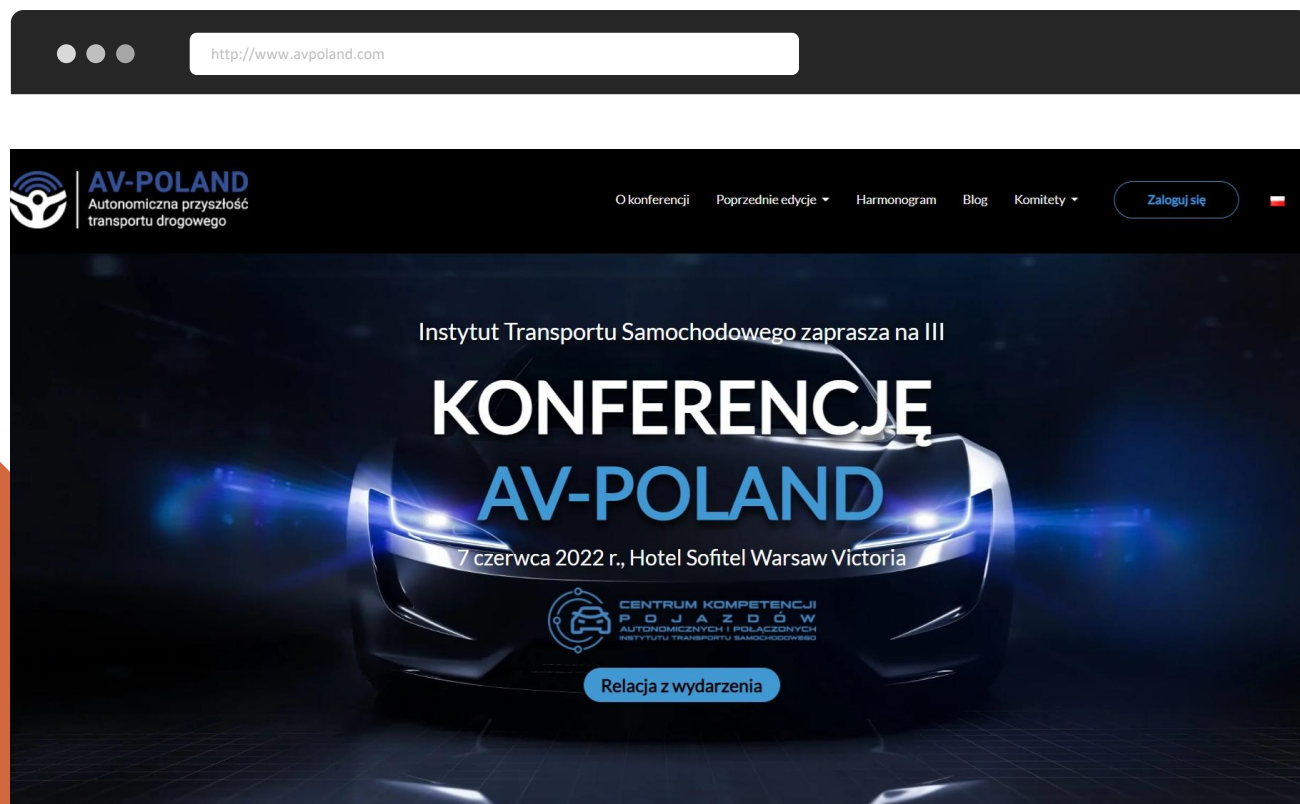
http://www.avpoland.com

AV-POLAND
Autonomiczna przyszłość transportu drogowego

O konferencji Poprzednie edycje Harmonogram Blog Komitety Zaloguj się

Instytut Transportu Samochodowego zaprasza na III

KONFERENCJĘ
AV-POLAND

7 czerwca 2022 r., Hotel Sofitel Warsaw Victoria

CENTRUM KOMPETENCJI
POJAZDÓW
AUTONOMICZNYCH I POŁĄCZONYCH
INSTYTUTU TRANSPORTU SAMOCHODOWEGO

Relacja z wydarzenia